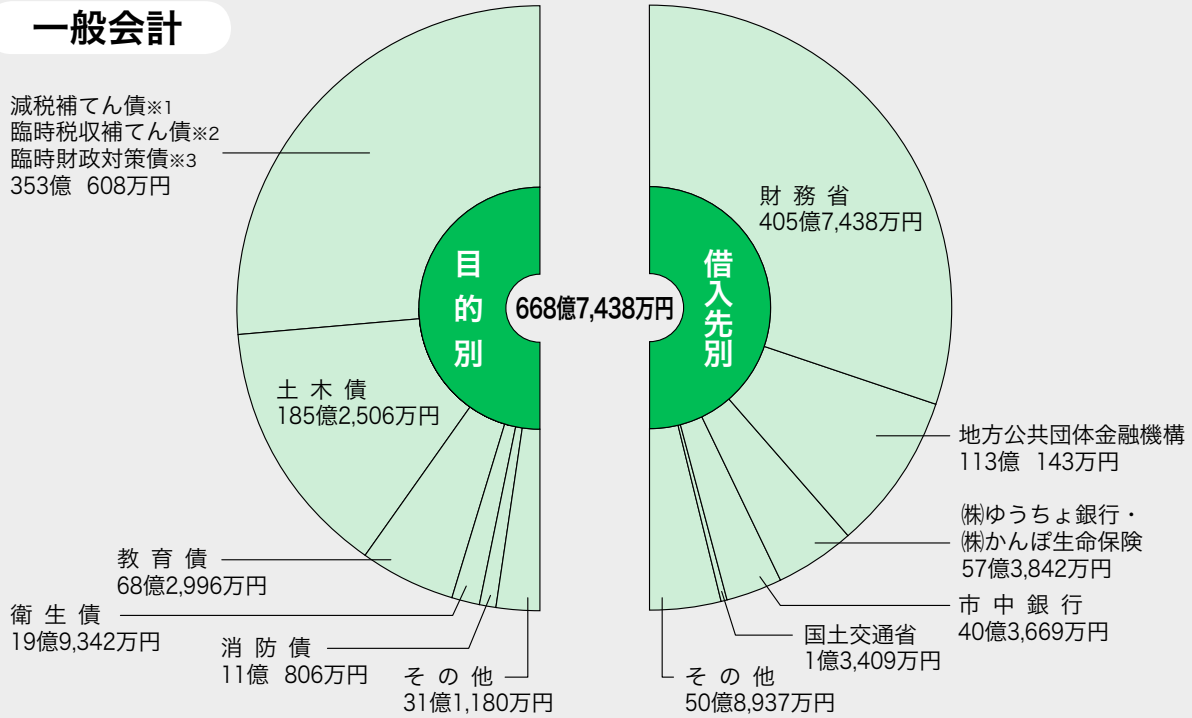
一般会計

減税補てん債※1
臨時税収補てん債※2
臨時財政対策債※3
353億 608万円

目的別

668億7,438万円

借入先別

財務省
405億7,438万円

土木債
185億2,506万円

地方公共団体金融機構
113億 143万円

㈱ゆうちょ銀行・
㈱かんぽ生命保険
57億3,842万円

教育債
68億2,996万円

衛生債
19億9,342万円

市中銀行
40億3,669万円

消防債
11億 806万円

国土交通省
1億3,409万円

その他
31億1,180万円

その他
50億8,937万円